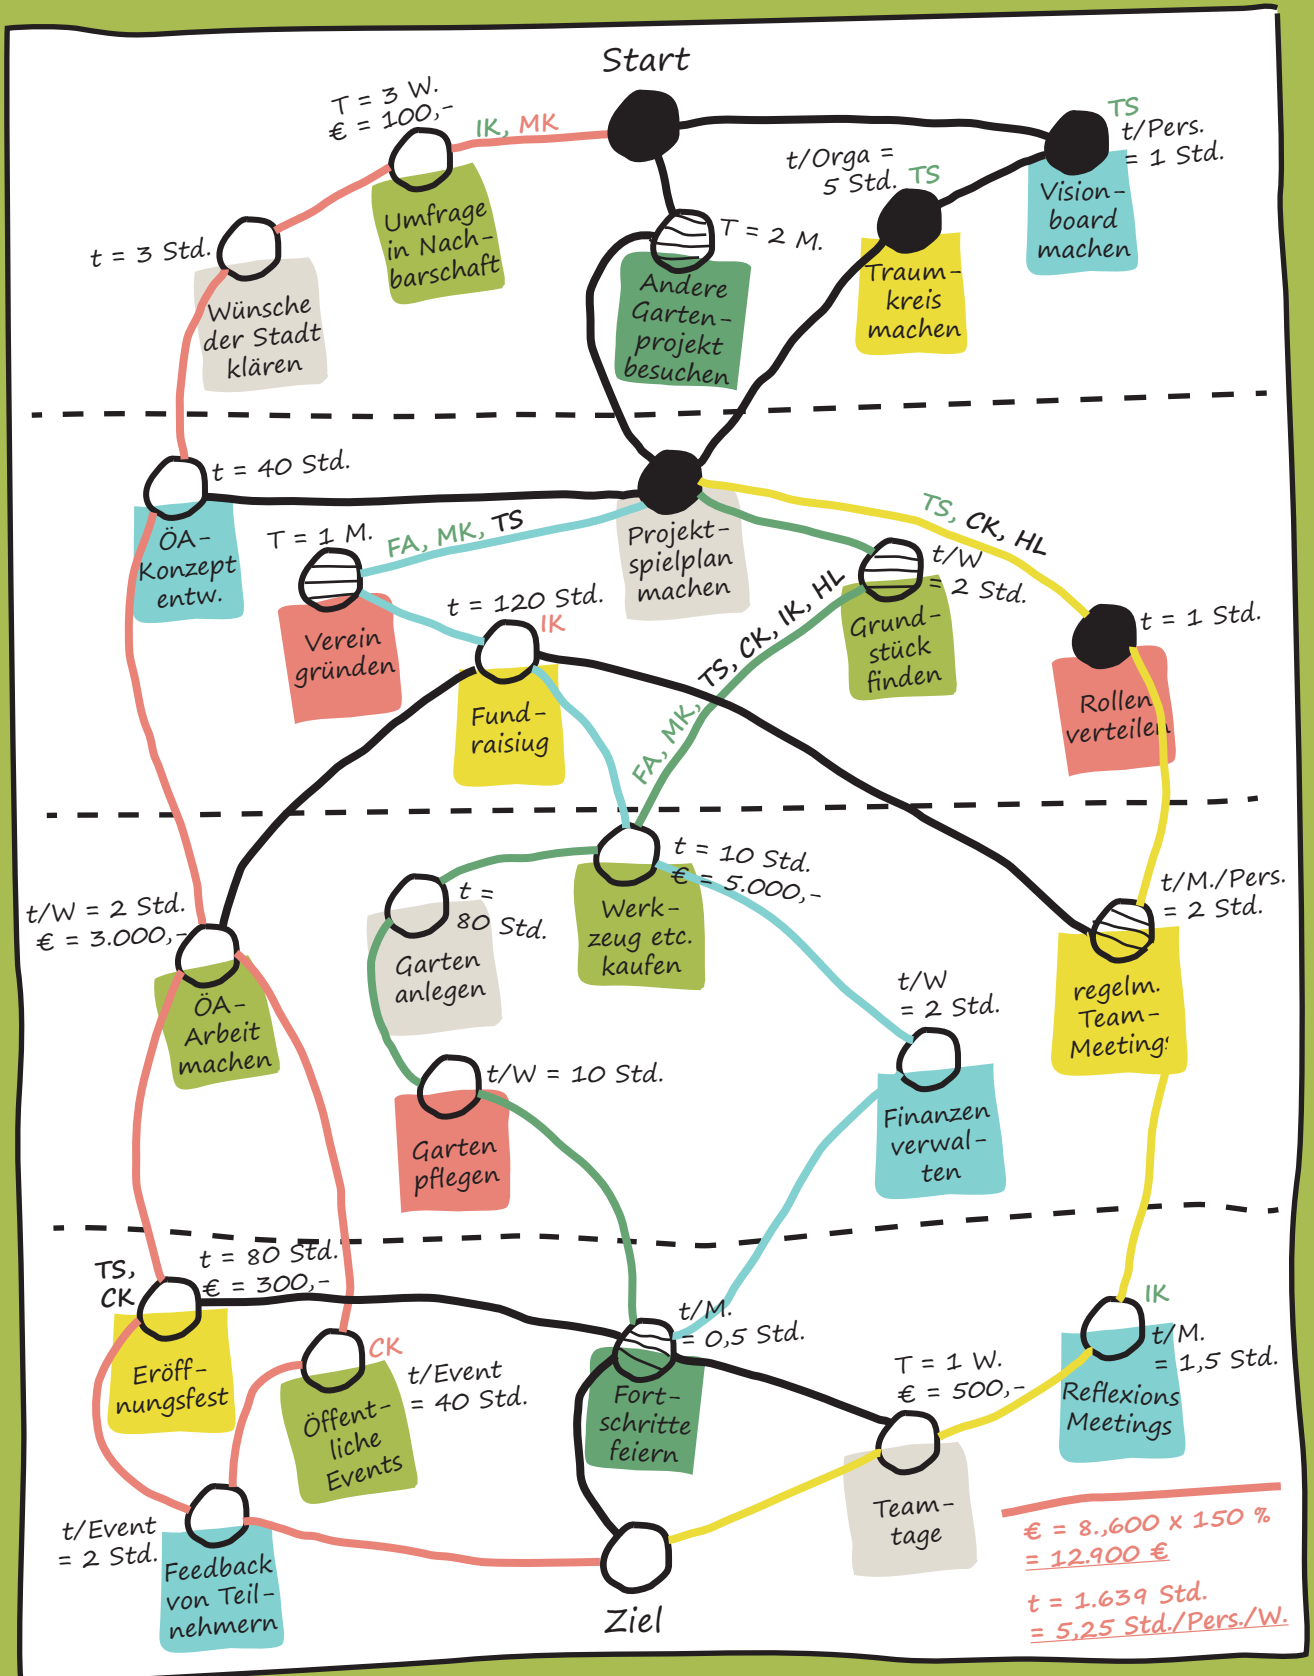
Start

T = 3 W.
€ = 100,-

IK, MK

Umfrage in Nachbarschaft

t = 3 Std.

Wünsche der Stadt klären

T = 2 M.

Andere Gartenprojekt besuchen

t/Orga = 5 Std. TS

Traumkreis machen

TS
t/Pers. = 1 Std.

Visionboard machen

t = 40 Std.

ÖA-Konzept entw.

T = 1 M.

FA, MK, TS

Verein gründen

Projektspielplan machen

TS, CK, HL

t/W = 2 Std.

Grundstück finden

t = 120 Std.
IK

Fundraisiug

TS, CK, IK, HL

FA, MK,

t = 1 Std.

Rollen verteilen

t/W = 2 Std.
€ = 3.000,-

ÖA-Arbeit machen

t = 80 Std.

Garten anlegen

t = 10 Std.
€ = 5.000,-

Werkzeug etc. kaufen

t/M./Pers. = 2 Std.

regelm. Team-Meetings

t/W = 2 Std.

Finanzen verwalten

t/W = 10 Std.

Garten pflegen

TS, CK

t = 80 Std.
€ = 300,-

Eröffnungsfest

CK

t/Event = 40 Std.

Öffentliche Events

t/M. = 0,5 Std.

Fortschritte feiern

T = 1 W.
€ = 500,-

Teamtage

IK
t/M. = 1,5 Std.

Reflexions Meetings

t/Event = 2 Std.

Feedback von Teilnehmern

Ziel

€ = 8.,600 x 150 %
= 12.900 €

t = 1.639 Std.
= 5,25 Std./Pers./W.